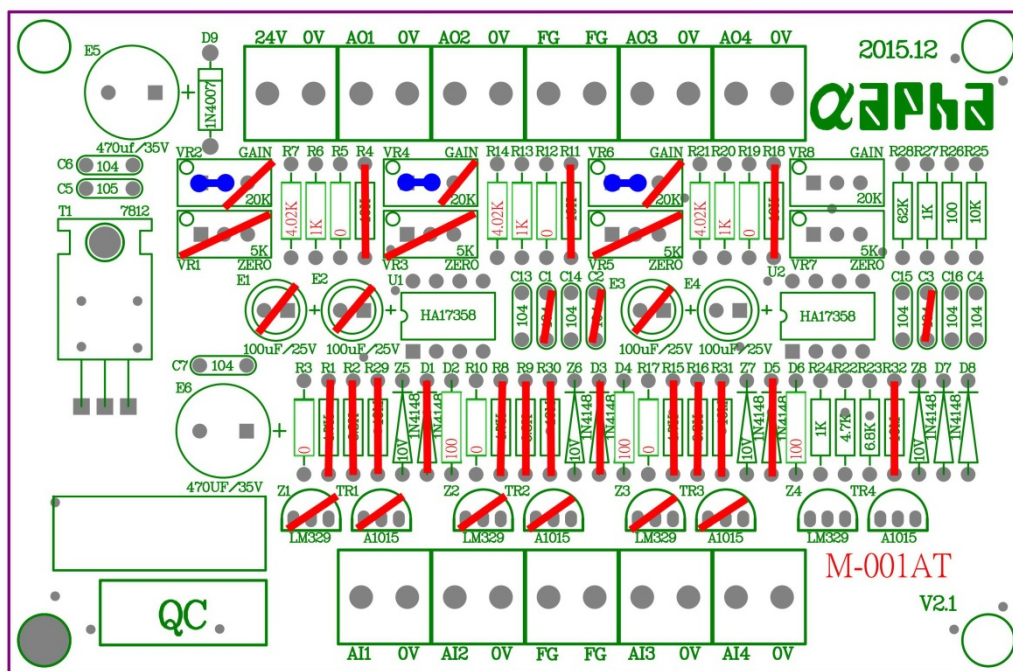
24V 0V A01 0V A02 0V FG FG A03 0V A04 0V

2015.12

αaPha

D9
IN4007
E5
470uf/35V
C6 104
C5 105
T1 7812

VR2 GAIN R7 R6 R5 R4 VR4 GAIN R14 R13 R12 R11 VR6 GAIN R21 R20 R19 R18 VR8 GAIN R28 R27 R26 R25
20K 4.02K 1K 0 20K 4.02K 1K 0 20K 4.02K 1K 0 20K 62K 1K 100 10K
5K 5K 5K 5K
VR1 ZERO VR3 ZERO VR5 ZERO VR7 ZERO
E1 E2 U1 C13 C1 C14 C2 E3 E4 U2 C15 C3 C16 C4
HA17358 104 104 HA17358 104 104 104
100uF/25V 100uF/25V 100uF/25V 100uF/25V
C7 104
E6
470UF/35V

R3 R1 R2 R29 Z5 D1 D2 R10 R8 R9 R30 Z6 D3 D4 R17 R15 R16 R31 Z7 D5 D6 R24 R22 R23 R32 Z8 D7 D8
0 10V 1N4148 1N4148 100 0 10V 1N4148 100 0 10V 1N4148 100 1K 4.7K 6.8K 10V 1N4148 1N4148

Z1 TR1 Z2 TR2 Z3 TR3 Z4 TR4
LM329 A1015 LM329 A1015 LM329 A1015 LM329 A1015

M-001AT

QC

V2.1

AI1 0V AI2 0V FG FG AI3 0V AI4 0V